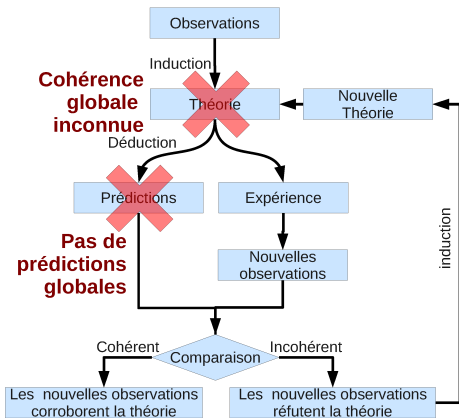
Observations

Induction

Cohérence globale inconnue

Théorie

Nouvelle Théorie

Déduction

Prédictions

Expérience

Pas de prédictions globales

Nouvelles observations

induction

Cohérent

Comparaison

Incohérent

Les nouvelles observations corroborent la théorie

Les nouvelles observations réfutent la théorie